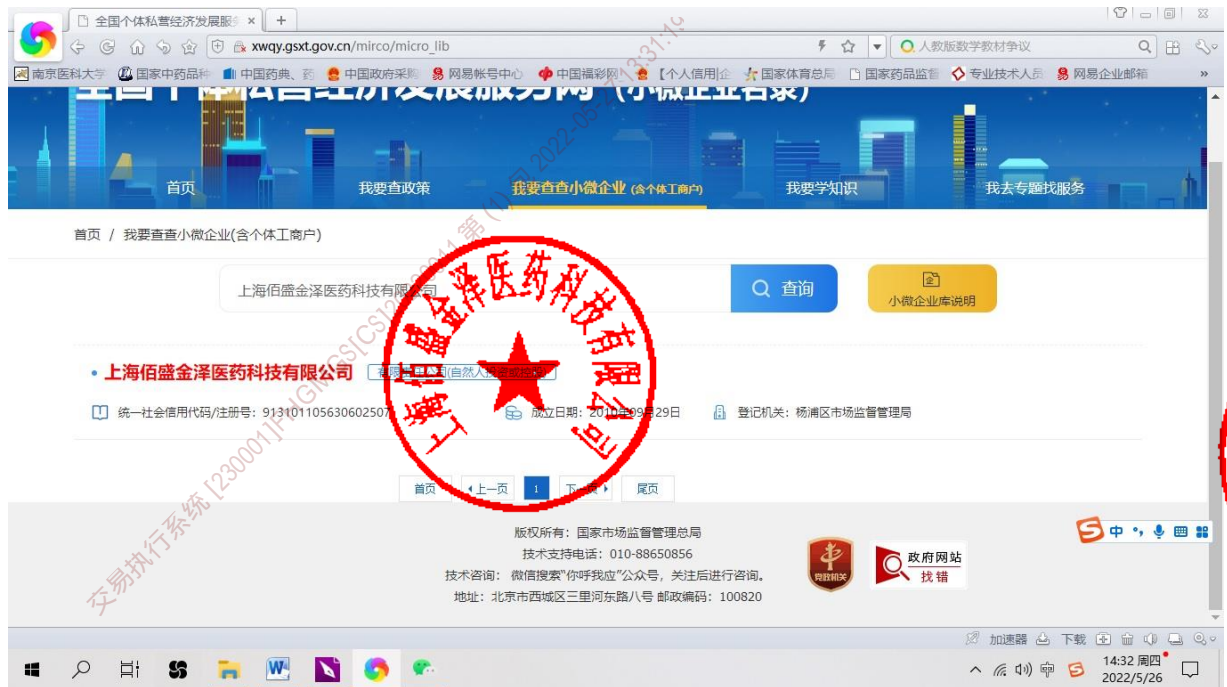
全国个体私营经济发展服务 × +

xwqy.gsxt.gov.cn/mirco/micro_lib

人教版数学教材争议

南京医科大学 国家中药品种 中国药典、药 中国政府采购 网易帐号中心 中国福彩网 【个人信用|企 国家体育总局 国家药品监督 专业技术人员 网易企业邮箱 »

全国个体私营经济发展服务网（小微企业名录）

首页 我要查政策 我要查查小微企业 (含个体工商户) 我要学知识 我去专题找服务

首页 / 我要查查小微企业(含个体工商户)

上海佰盛金泽医药科技有限公司

查询

小微企业库说明

• 上海佰盛金泽医药科技有限公司 有限责任公司(自然人投资或控股)

统一社会信用代码/注册号：913101105630602507

成立日期：2010年09月29日

登记机关：杨浦区市场监督管理局

首页 上一页 1 下一页 尾页

版权所有：国家市场监督管理总局

技术支持电话：010-88650856

技术咨询：微信搜索"你呼我应"公众号，关注后进行咨询。

地址：北京市西城区三里河东路八号 邮政编码：100820

党政机关

政府网站 找错

上海佰盛金泽医药科技有限公司

交易执行系统 [230001]FHGWGS[CS]2022-0311第(1)包 2022-03-30 13:31:1

加速器 下载

14:32 周四
2022/5/26